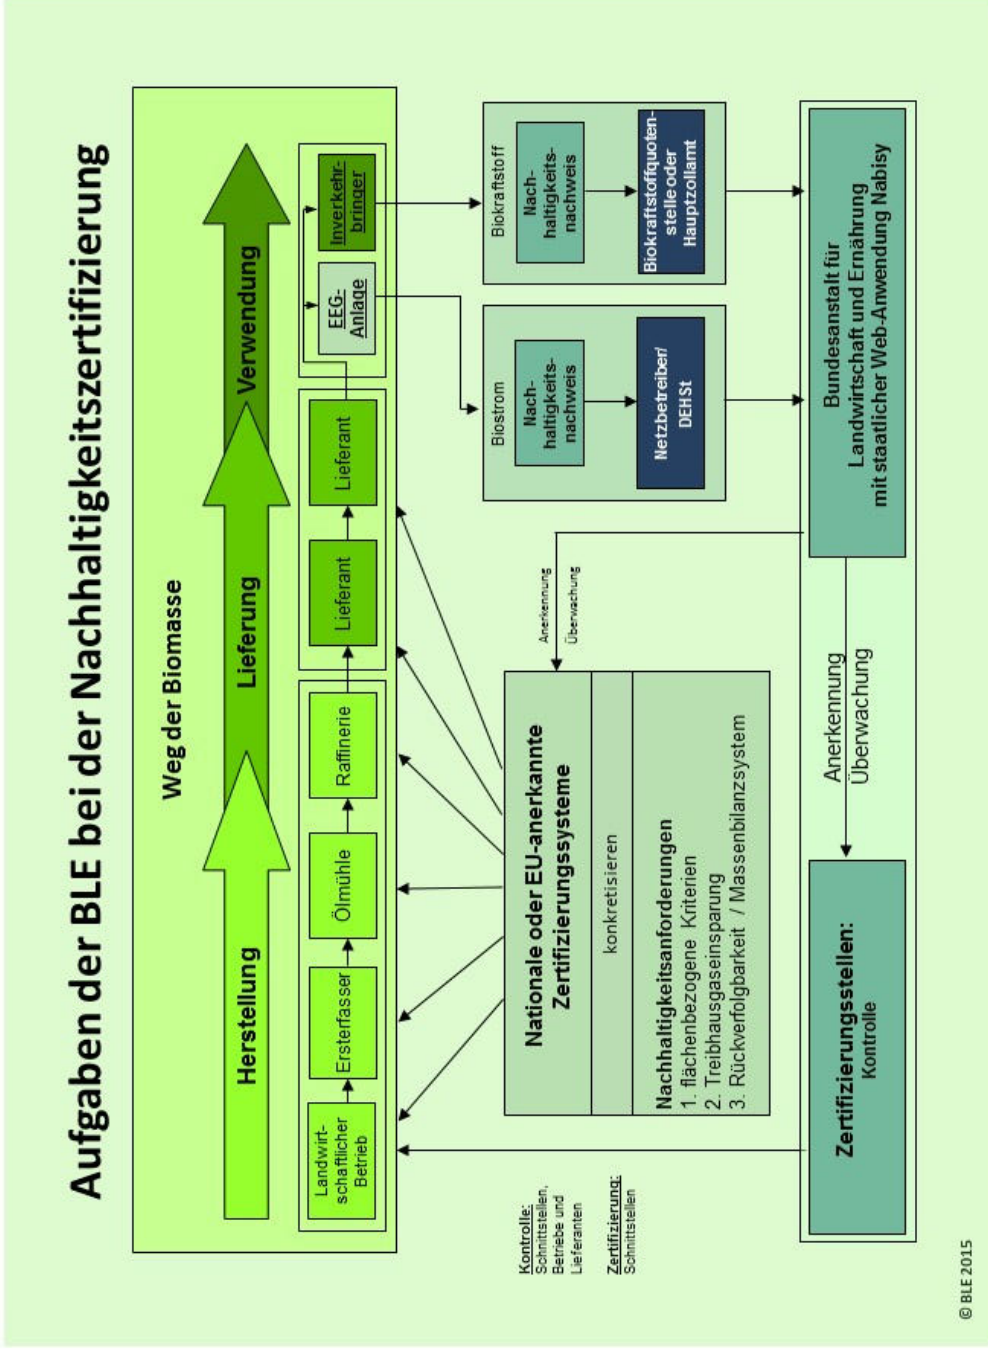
Aufgaben der BLE bei der Nachhaltigkeitszertifizierung

Weg der Biomasse

Herstellung

Lieferung

Verwendung

Landwirtschaftlicher Betrieb

Ersterfasser

Ölmühle

Raffinerie

Lieferant

Lieferant

EEG-Anlage

Inverkehrbringer

Biostrom

Nachhaltigkeitsnachweis

Netzbetreiber/ DEHSt

Biokraftstoff

Nachhaltigkeitsnachweis

Biokraftstoffquotenstelle oder Hauptzollamt

Bundesanstalt für Landwirtschaft und Ernährung mit staatlicher Web-Anwendung Nabisy

Anerkennung

Überwachung

Nationale oder EU-anerkannte Zertifizierungssysteme

konkretisieren

Nachhaltigkeitsanforderungen
1. flächenbezogene Kriterien
2. Treibhausgaseinsparung
3. Rückverfolgbarkeit / Massenbilanzsystem

Anerkennung
Überwachung

Zertifizierungsstellen:
Kontrolle

Kontrolle: Schnittstellen, Betriebe und Lieferanten

Zertifizierung: Schnittstellen

© BLE 2015